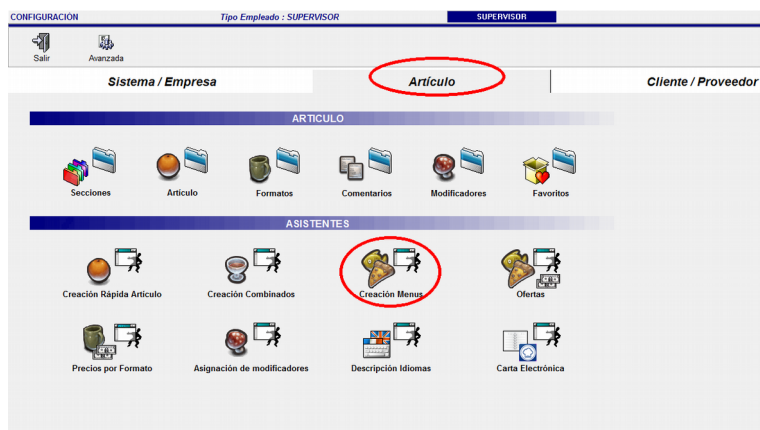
CONFIGURACIÓN

Tipo Empleado : SUPERVISOR

SUPERVISOR

Salir

Avanzada

Sistema / Empresa

Artículo

Cliente / Proveedor

ARTICULO

Secciones

Artículo

Formatos

Comentarios

Modificadores

Favoritos

ASISTENTES

Creación Rápida Artículo

Creación Combinados

Creación Menus

Ofertas

Precios por Formato

Asignación de modificadores

Descripción Idiomas

Carta Electrónica